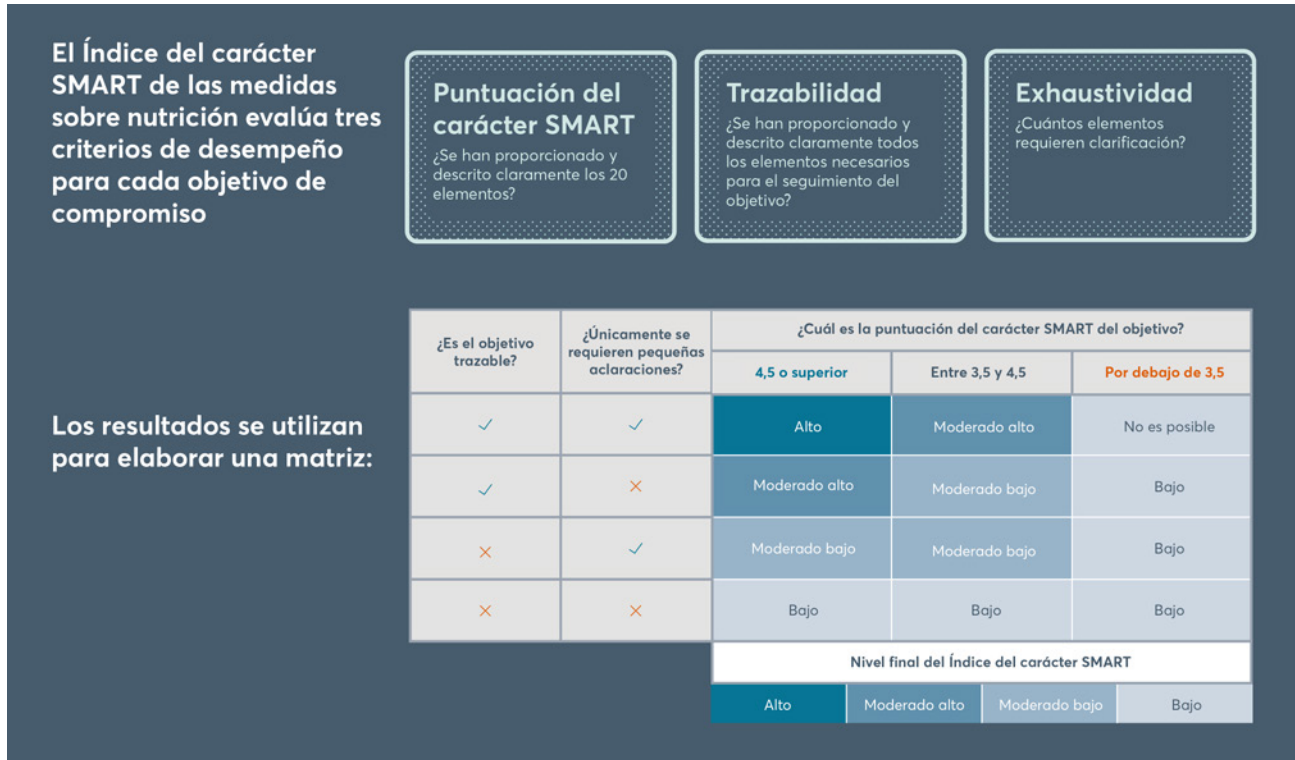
El Índice del carácter SMART de las medidas sobre nutrición evalúa tres criterios de desempeño para cada objetivo de compromiso

Puntuación del carácter SMART
¿Se han proporcionado y descrito claramente los 20 elementos?

Trazabilidad
¿Se han proporcionado y descrito claramente todos los elementos necesarios para el seguimiento del objetivo?

Exhaustividad
¿Cuántos elementos requieren clarificación?

Los resultados se utilizan para elaborar una matriz:

| ¿Es el objetivo trazable? | ¿Únicamente se requieren pequeñas aclaraciones? | ¿Cuál es la puntuación del carácter SMART del objetivo? 4,5 o superior | Entre 3,5 y 4,5 | Por debajo de 3,5 |
|---|---|---|---|---|
| ✓ | ✓ | Alto | Moderado alto | No es posible |
| ✓ | × | Moderado alto | Moderado bajo | Bajo |
| × | ✓ | Moderado bajo | Moderado bajo | Bajo |
| × | × | Bajo | Bajo | Bajo |

Nivel final del Índice del carácter SMART

| Alto | Moderado alto | Moderado bajo | Bajo |
|---|---|---|---|